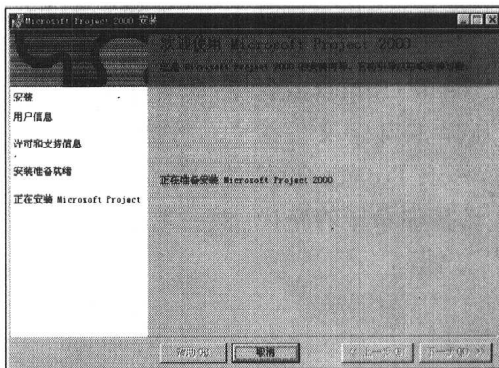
Microsoft Project 2000 安装

欢迎使用 Microsoft Project 2000

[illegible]

安装

用户信息

许可和支持信息

安装准备就绪

正在安装 Microsoft Project

正在准备安装 Microsoft Project 2000

帮助(H)

取消

< 上一步(B)

下一步(N) >